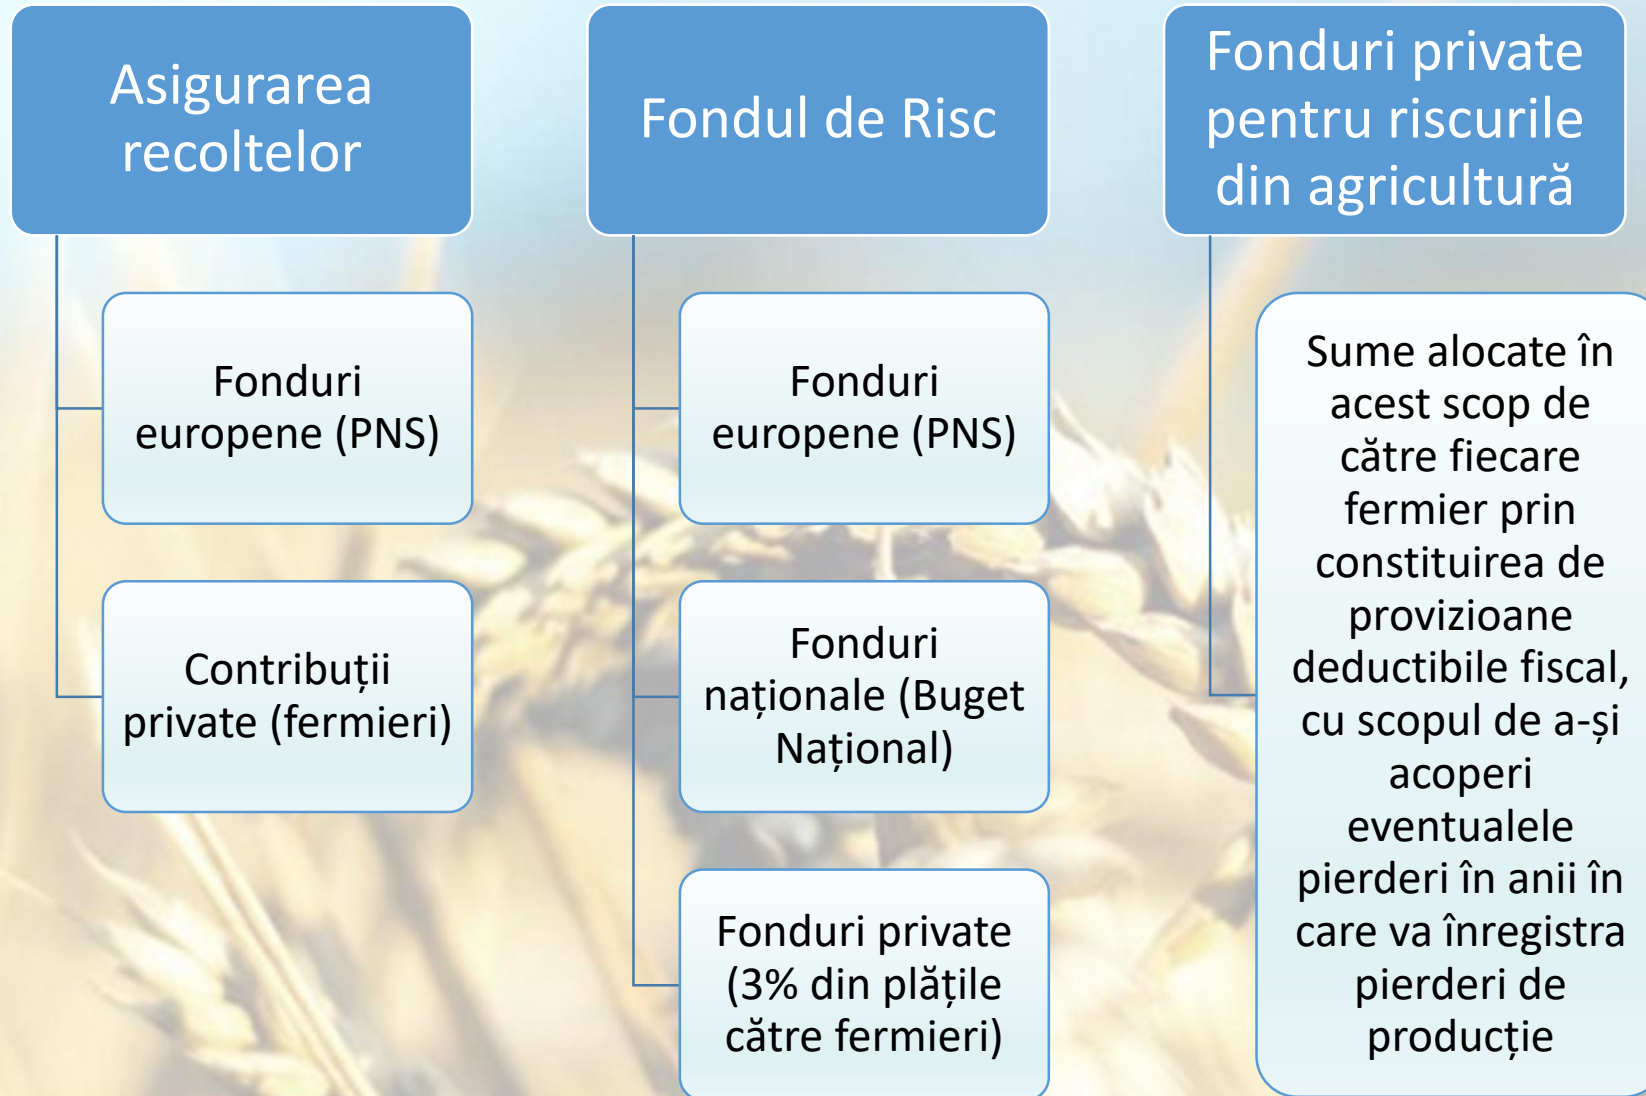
Asigurarea recoltelor

Fonduri europene (PNS)

Contribuții private (fermieri)

Fondul de Risc

Fonduri europene (PNS)

Fonduri naționale (Buget Național)

Fonduri private (3% din plățile către fermieri)

Fonduri private pentru riscurile din agricultură

Sume alocate în acest scop de către fiecare fermier prin constituirea de provizioane deductibile fiscal, cu scopul de a-și acoperi eventualele pierderi în anii în care va înregistra pierderi de producție